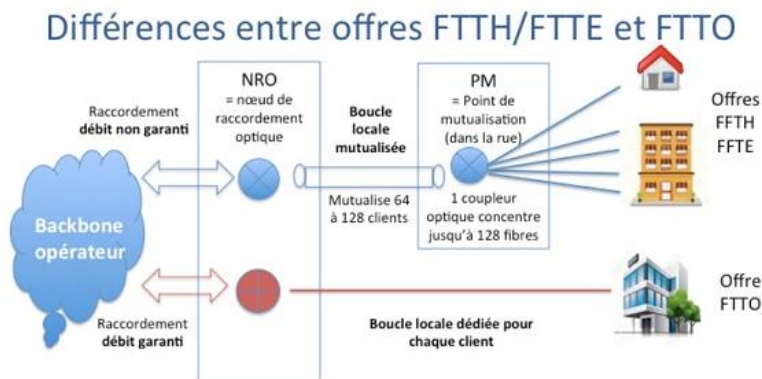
Différences entre offres FTTH/FTTE et FTTO

NRO
= nœud de raccordement optique

PM
= Point de mutualisation (dans la rue)

Raccordement
débit non garanti

Boucle locale mutualisée

Mutualise 64 à 128 clients

1 coupleur optique concentre jusqu'à 128 fibres

Offres FFTH FFTE

Backbone opérateur

Raccordement
débit garanti

Boucle locale dédiée pour chaque client

Offre FTTO